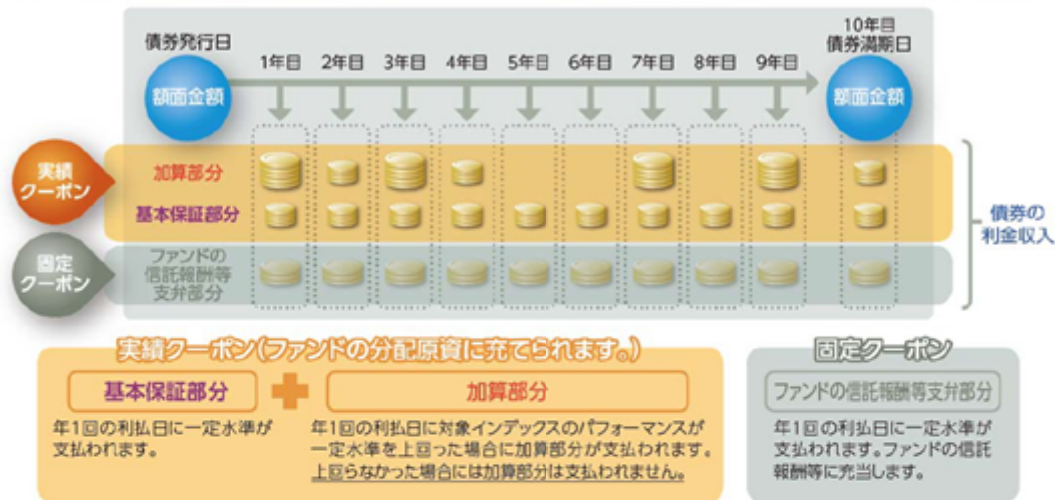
債券発行日

額面金額

1年目 2年目 3年目 4年目 5年目 6年目 7年目 8年目 9年目

10年目
債券満期日

額面金額

実績クーポン

加算部分

基本保証部分

固定クーポン

ファンドの信託報酬等支弁部分

債券の利金収入

実績クーポン(ファンドの分配原資に充てられます。)

基本保証部分

年1回の利払日に一定水準が支払われます。

加算部分

年1回の利払日に対象インデックスのパフォーマンスが一定水準を上回った場合に加算部分が支払われます。上回らなかった場合には加算部分は支払われません。

固定クーポン

ファンドの信託報酬等支弁部分

年1回の利払日に一定水準が支払われます。ファンドの信託報酬等に充当します。